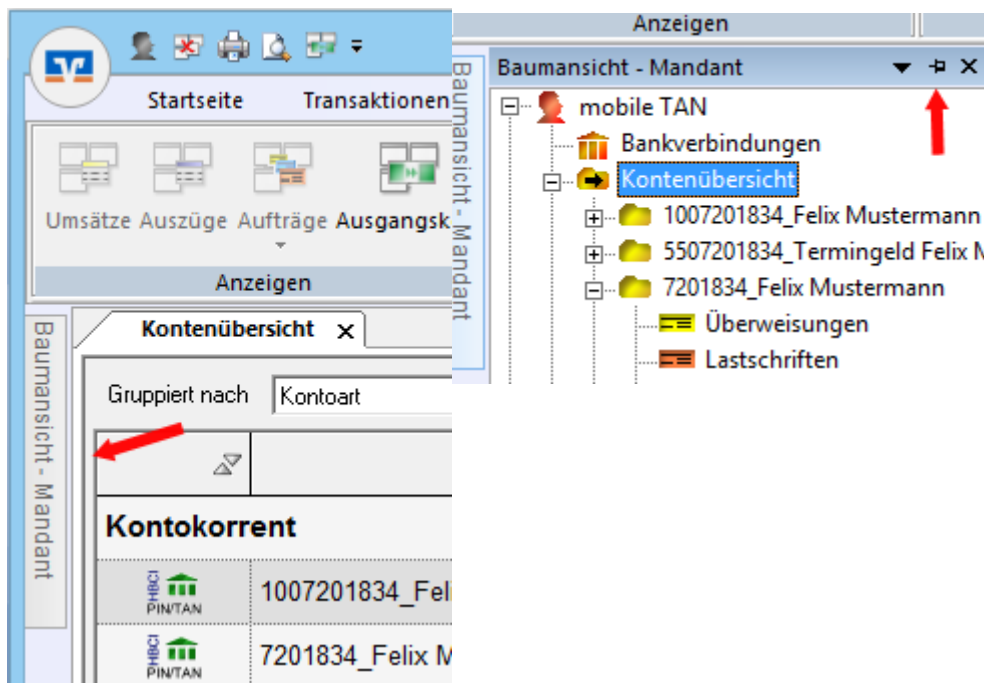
Startseite

Transaktionen

Umsätze Auszüge Aufträge Ausgangsk

Anzeigen

Baumansicht - Mandant

Kontenübersicht ×

Gruppiert nach Kontoart

Kontokorrent

HBCI PIN/TAN 1007201834_Fel

HBCI PIN/TAN 7201834_Felix M

Baumansicht - Mandant

Anzeigen

Baumansicht - Mandant

mobile TAN

Bankverbindungen

Kontenübersicht

1007201834_Felix Mustermann

5507201834_Termingeld Felix M

7201834_Felix Mustermann

Überweisungen

Lastschriften